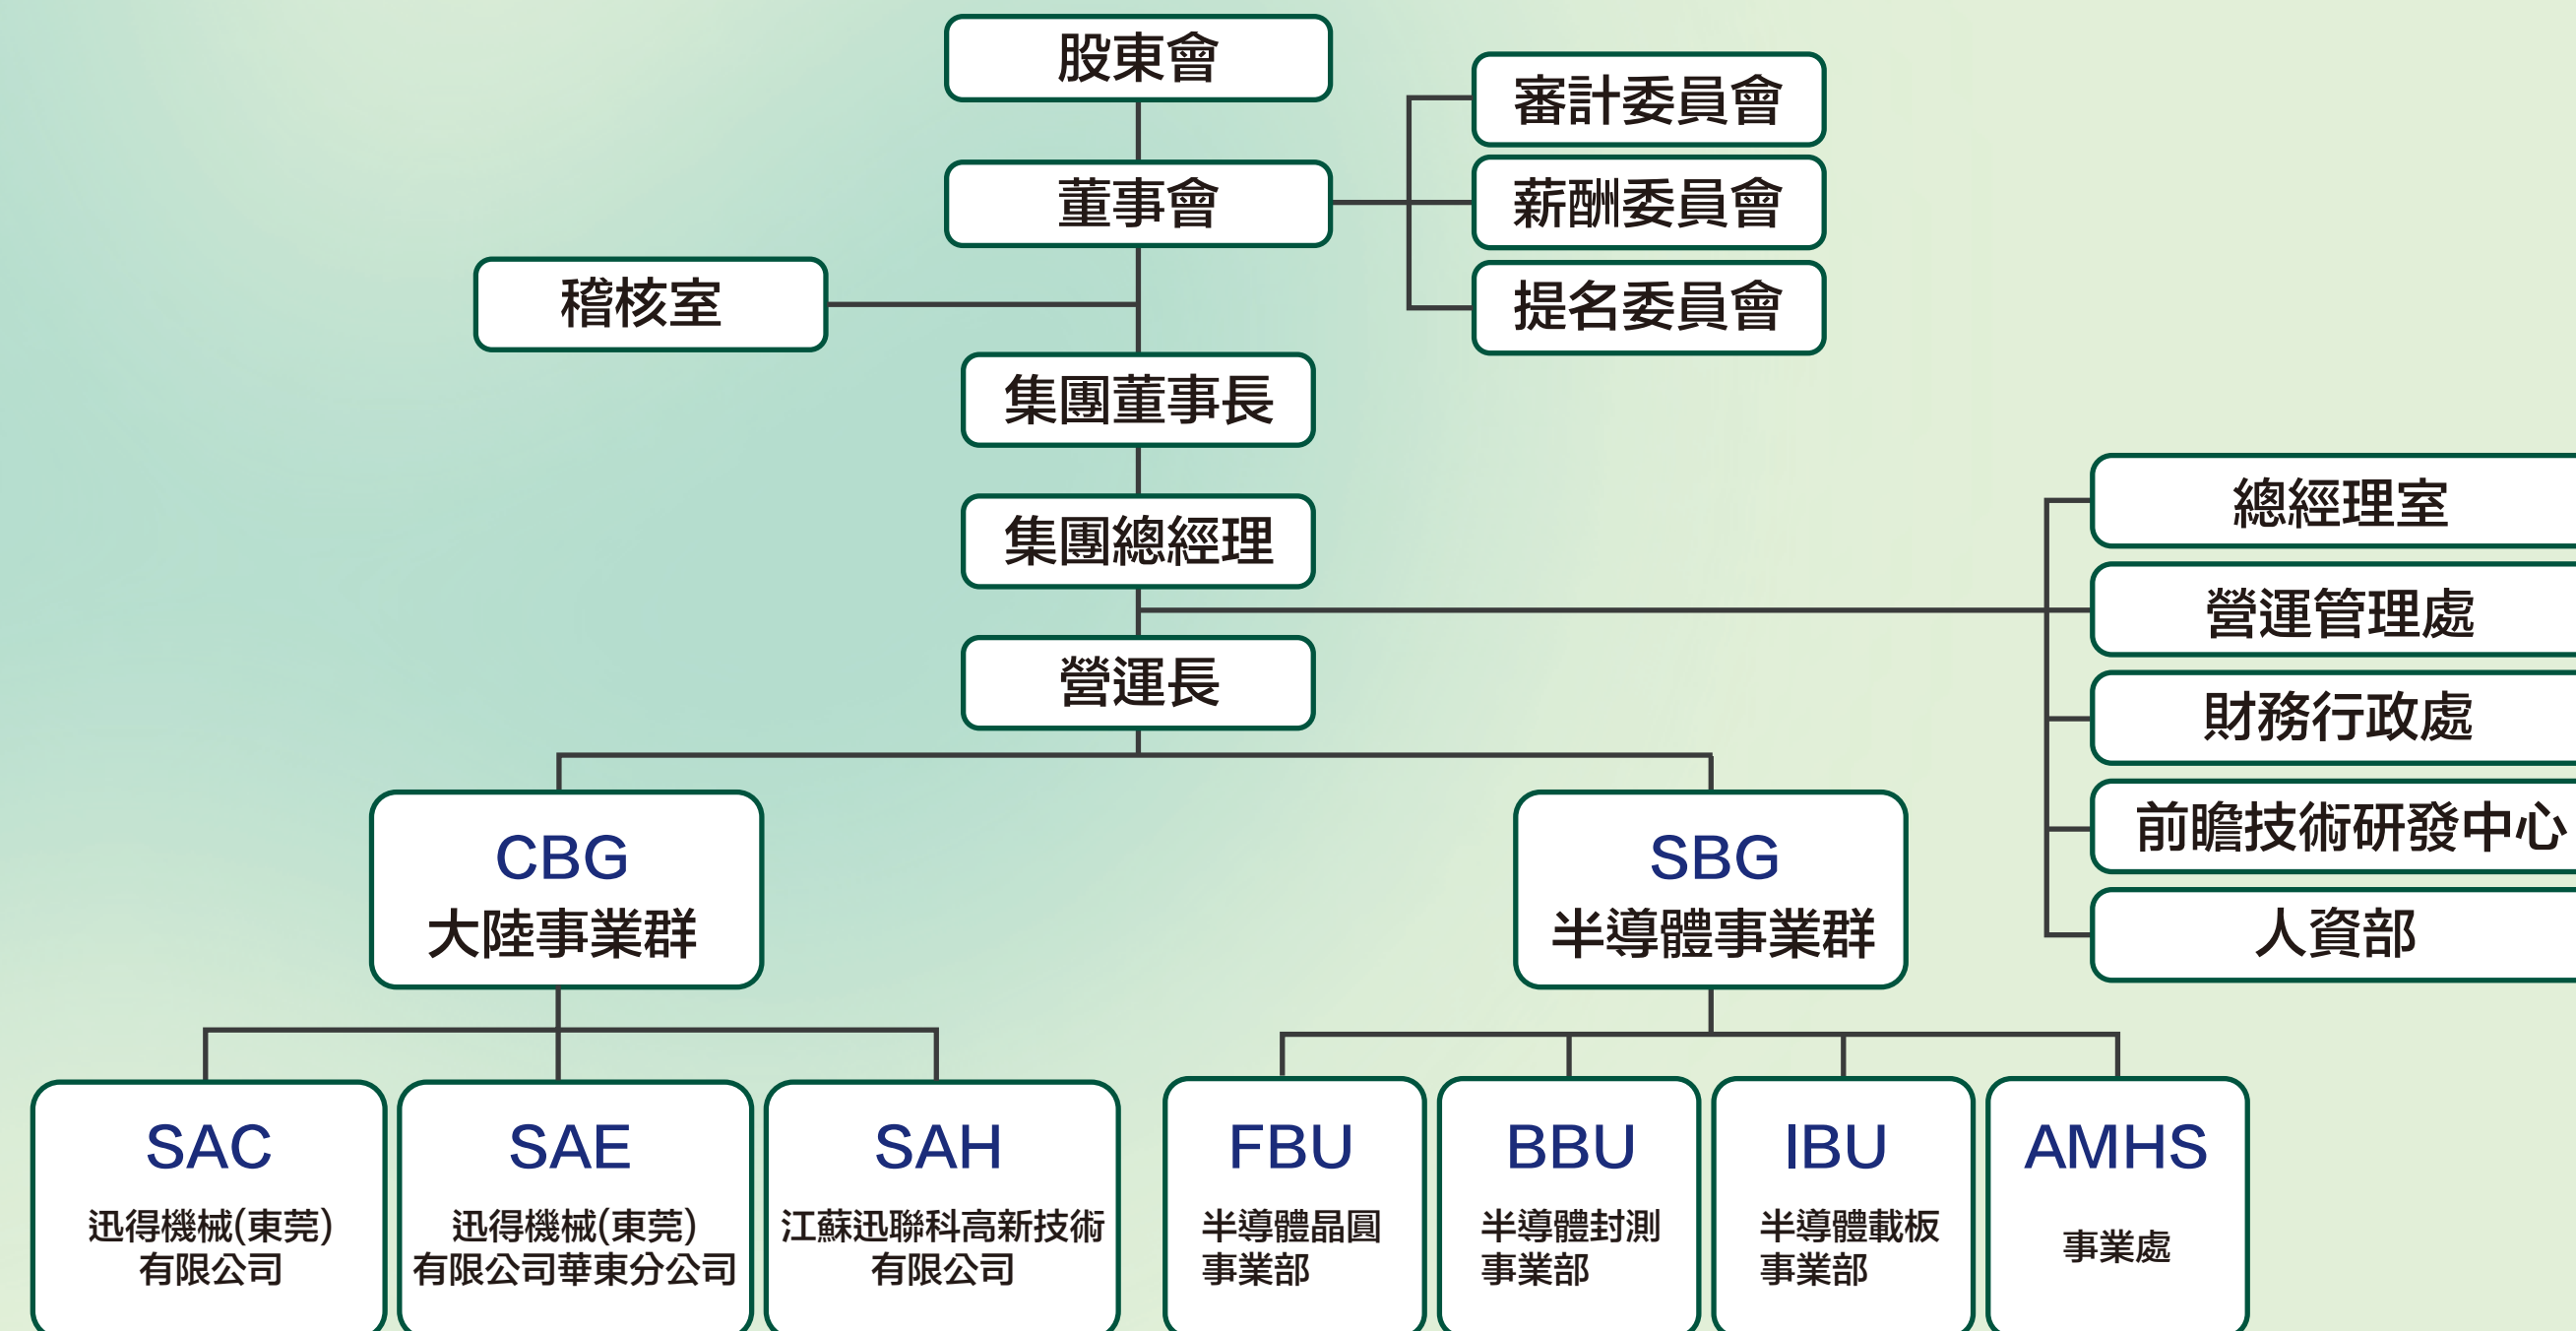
股東會

審計委員會

薪酬委員會

提名委員會

董事會

稽核室

集團董事長

集團總經理

總經理室

營運管理處

財務行政處

前瞻技術研發中心

人資部

營運長

CBG
大陸事業群

SBG
半導體事業群

SAC
迅得機械(東莞)有限公司

SAE
迅得機械(東莞)有限公司華東分公司

SAH
江蘇迅聯科高新技術有限公司

FBU
半導體晶圓事業部

BBU
半導體封測事業部

IBU
半導體載板事業部

AMHS
事業處